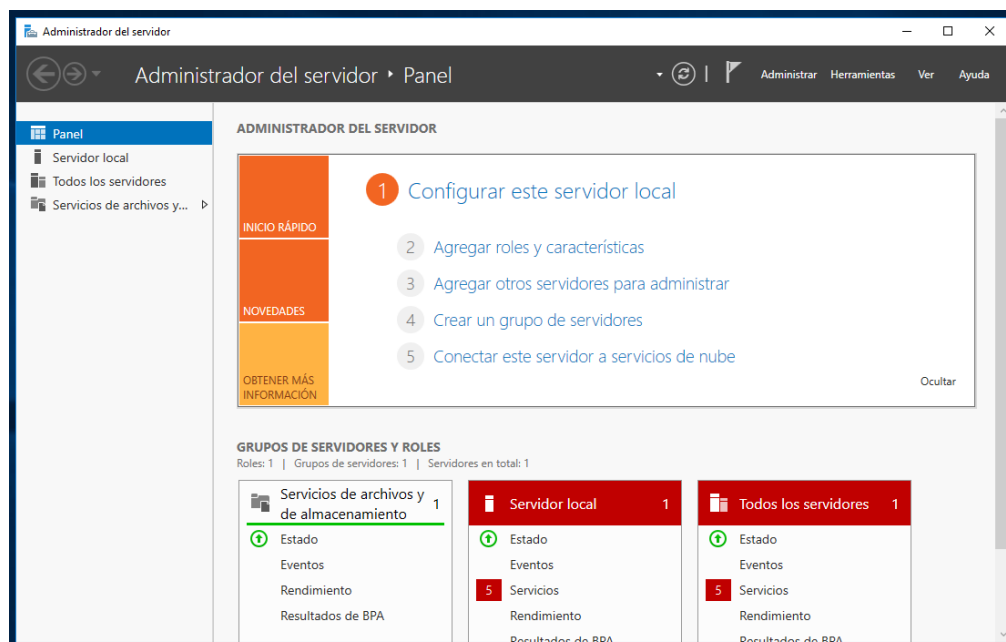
Administrador del servidor

Administrador del servidor ‣ Panel

Administrar Herramientas Ver Ayuda

Panel
Servidor local
Todos los servidores
Servicios de archivos y...

ADMINISTRADOR DEL SERVIDOR

INICIO RÁPIDO

NOVEDADES

OBTENER MÁS INFORMACIÓN

1 Configurar este servidor local

2 Agregar roles y características

3 Agregar otros servidores para administrar

4 Crear un grupo de servidores

5 Conectar este servidor a servicios de nube

Ocultar

GRUPOS DE SERVIDORES Y ROLES
Roles: 1 | Grupos de servidores: 1 | Servidores en total: 1

Servicios de archivos y de almacenamiento 1
Estado
Eventos
Rendimiento
Resultados de BPA

Servidor local 1
Estado
Eventos
5 Servicios
Rendimiento
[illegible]

Todos los servidores 1
Estado
Eventos
5 Servicios
Rendimiento
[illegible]